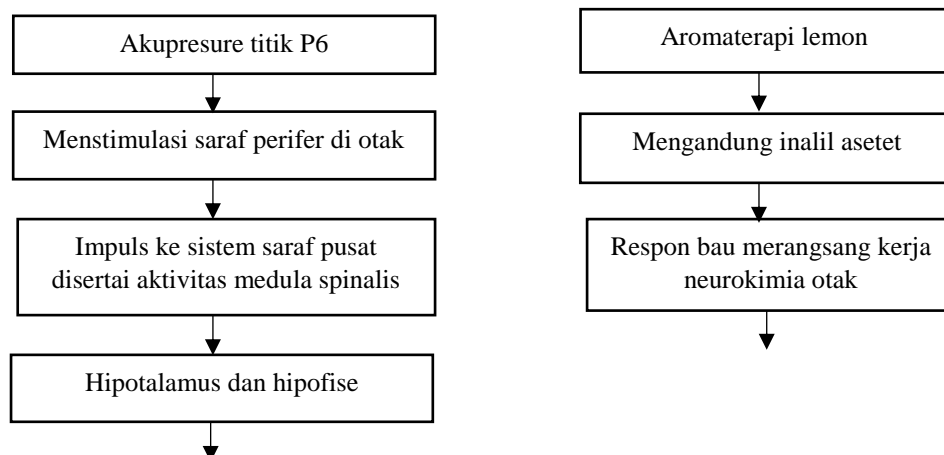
Akupresure titik P6

Menstimulasi saraf perifer di otak

Impuls ke sistem saraf pusat disertai aktivitas medula spinalis

Hipotalamus dan hipofise

Aromaterapi lemon

Mengandung inalil asetet

Respon bau merangsang kerja neurokimia otak